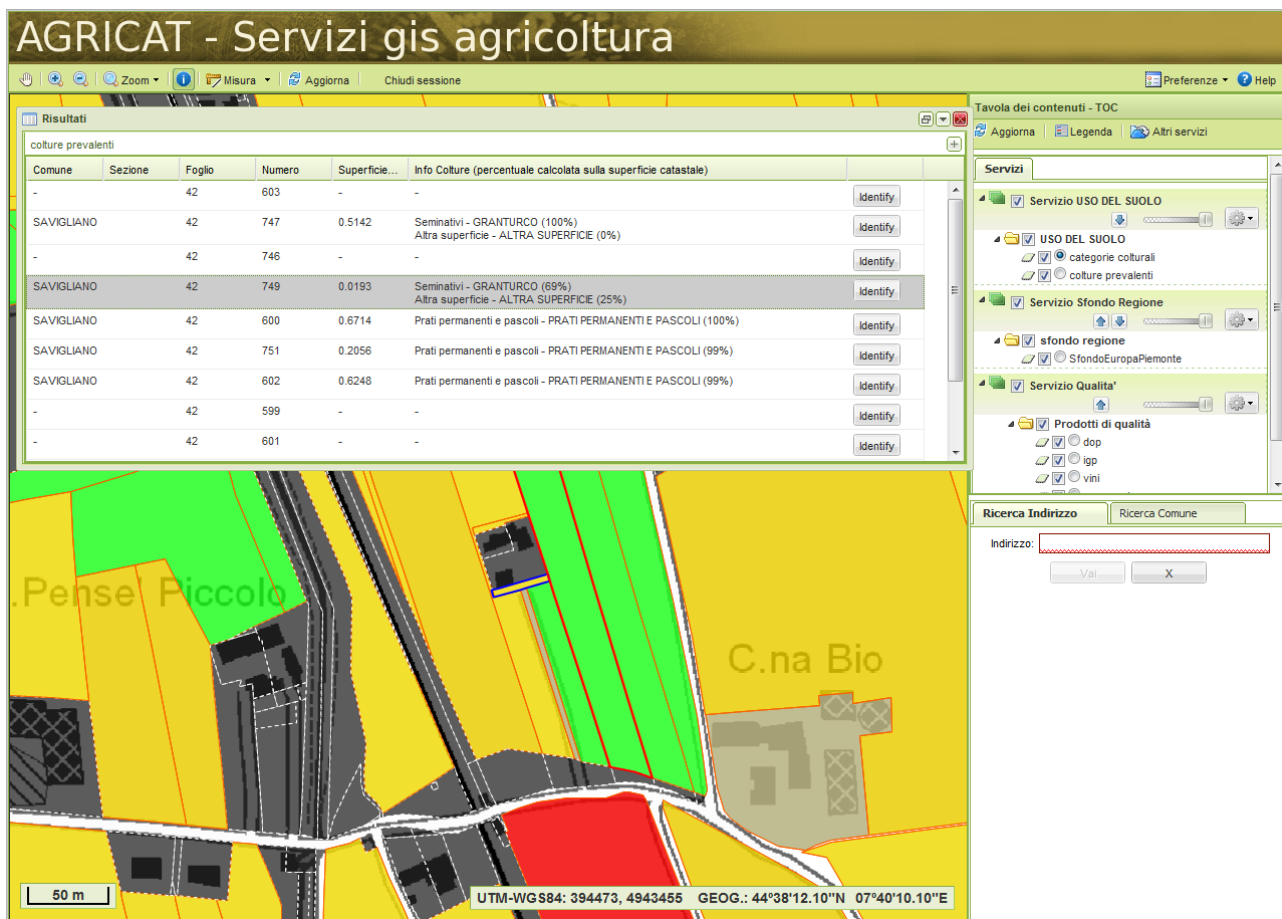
AGRICAT - Servizi gis agricoltura

Zoom Misura Aggiorna Chiudi sessione

Preferenze Help

Risultati

colture prevalenti

| Comune | Sezione | Foglio | Numero | Superficie... | Info Colture (percentuale calcolata sulla superficie catastale) | |
|---|---|---|---|---|---|---|
| - | | 42 | 603 | - | - | Identify |
| SAVIGLIANO | | 42 | 747 | 0.5142 | Seminativi - GRANTURCO (100%) Altra superficie - ALTRA SUPERFICIE (0%) | Identify |
| - | | 42 | 746 | - | - | Identify |
| SAVIGLIANO | | 42 | 749 | 0.0193 | Seminativi - GRANTURCO (69%) Altra superficie - ALTRA SUPERFICIE (25%) | Identify |
| SAVIGLIANO | | 42 | 600 | 0.6714 | Prati permanenti e pascoli - PRATI PERMANENTI E PASCOLI (100%) | Identify |
| SAVIGLIANO | | 42 | 751 | 0.2056 | Prati permanenti e pascoli - PRATI PERMANENTI E PASCOLI (99%) | Identify |
| SAVIGLIANO | | 42 | 602 | 0.6248 | Prati permanenti e pascoli - PRATI PERMANENTI E PASCOLI (99%) | Identify |
| - | | 42 | 599 | - | - | Identify |
| - | | 42 | 601 | - | - | Identify |

Tavola dei contenuti - TOC

Aggiorna Legenda Altri servizi

Servizi

Servizio USO DEL SUOLO
USO DEL SUOLO
categorie colturali
colture prevalenti
Servizio Sfondo Regione
sfondo regione
SfondoEuropaPiemonte
Servizio Qualita'
Prodotti di qualità
dop
igp
vini

Ricerca Indirizzo Ricerca Comune

Indirizzo:

Vai X

.Pense' Piccolo

C.na Bio

50 m

UTM-WGS84: 394473, 4943455 GEOG.: 44°38'12.10''N 07°40'10.10''E